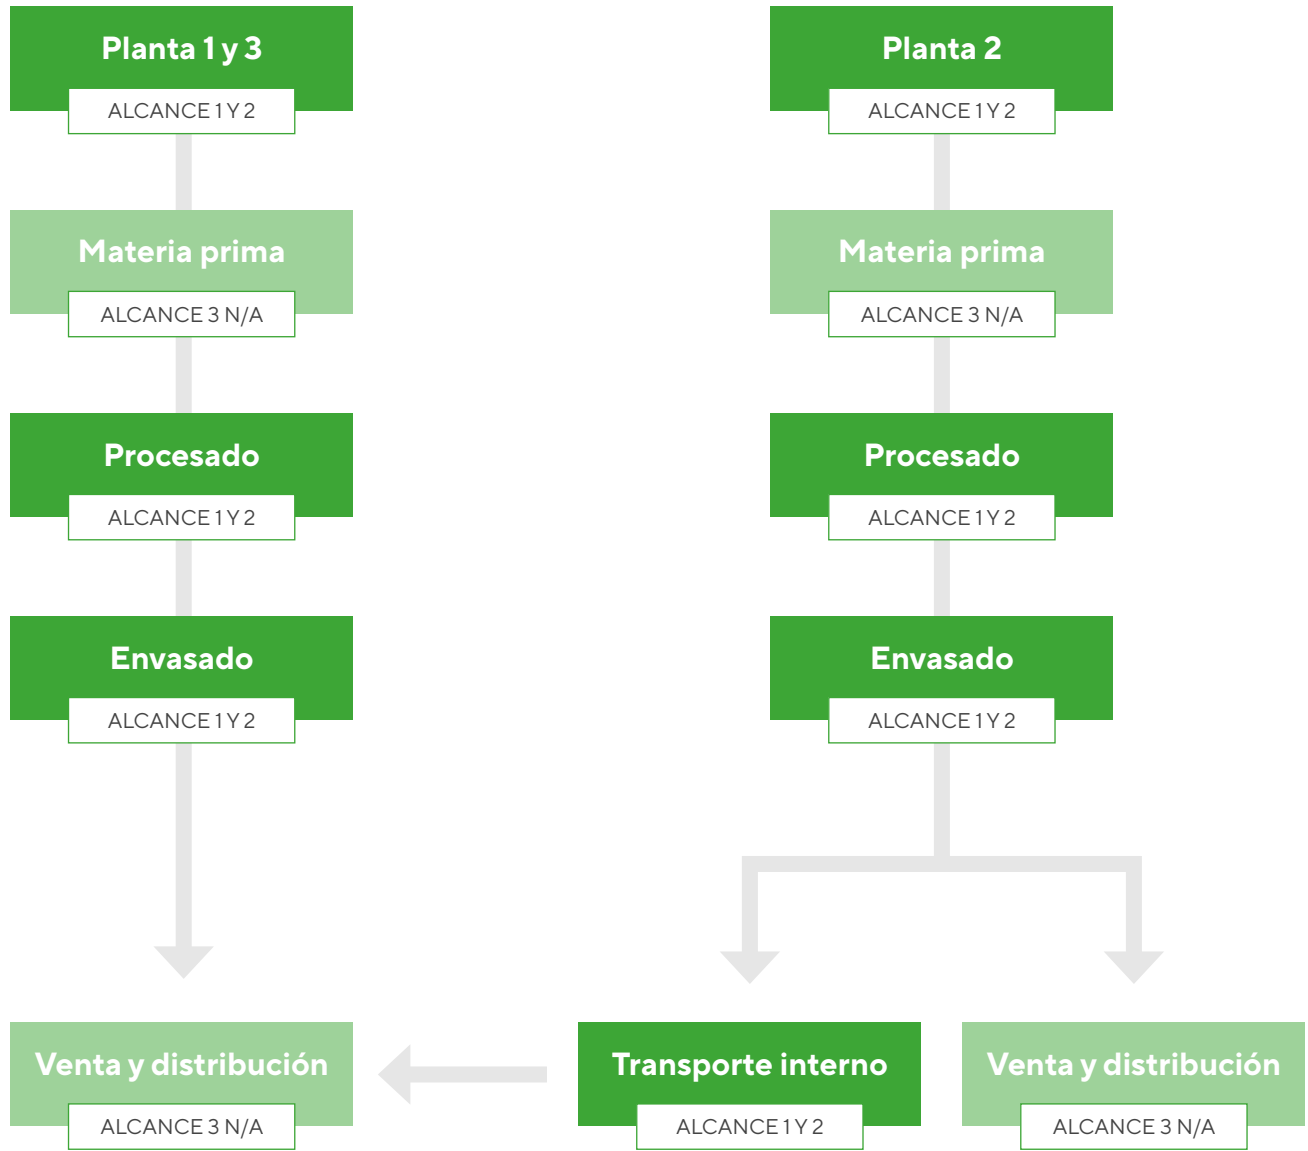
Planta 1 y 3
ALCANCE 1 Y 2

Materia prima
ALCANCE 3 N/A

Procesado
ALCANCE 1 Y 2

Envasado
ALCANCE 1 Y 2

Venta y distribución
ALCANCE 3 N/A

Planta 2
ALCANCE 1 Y 2

Materia prima
ALCANCE 3 N/A

Procesado
ALCANCE 1 Y 2

Envasado
ALCANCE 1 Y 2

Transporte interno
ALCANCE 1 Y 2

Venta y distribución
ALCANCE 3 N/A